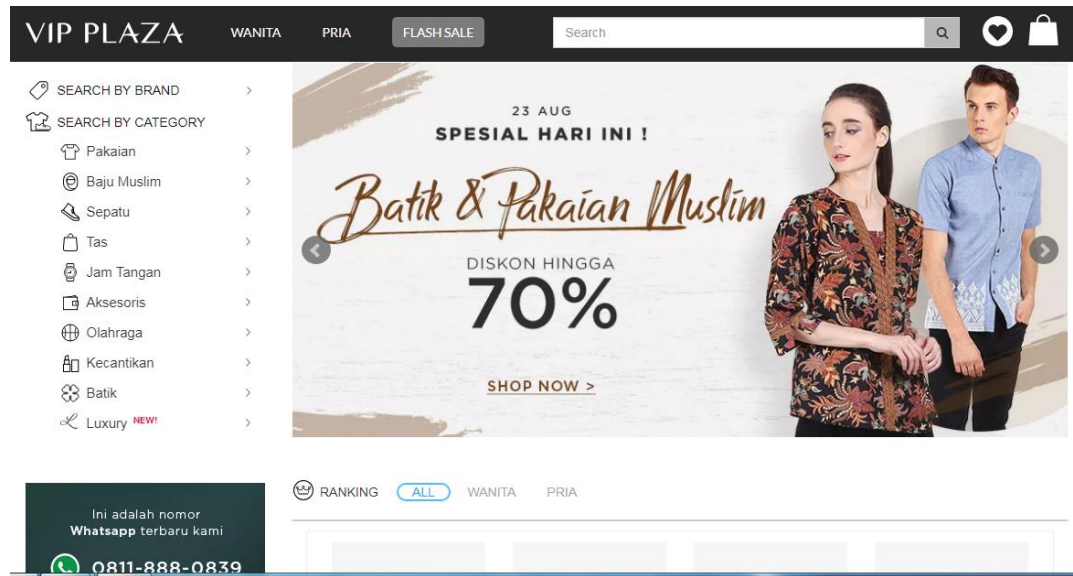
VIP PLAZA WANITA PRIA FLASH SALE Search

SEARCH BY BRAND >
SEARCH BY CATEGORY
Pakaian >
Baju Muslim >
Sepatu >
Tas >
Jam Tangan >
Aksesoris >
Olahraga >
Kecantikan >
Batik >
Luxury NEW! >

23 AUG
SPESIAL HARI INI !
Batik & Pakaian Muslim
DISKON HINGGA
70%
SHOP NOW >

Ini adalah nomor Whatsapp terbaru kami
0811-888-0839

RANKING ALL WANITA PRIA